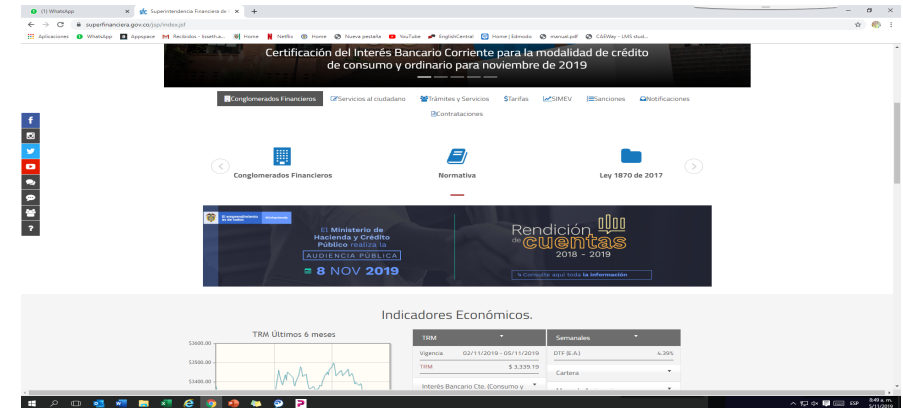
(1) WhatsApp × Superintendencia Financiera de × +

superfinanciera.gov.co/jsp/index.jsf

Aplicaciones WhatsApp Appspace Recibidos - lissetha... Home Netflix Home Nueva pestaña YouTube EnglishCentral Home | Edmodo manual.pdf CASWay - LMS stud...

Certificación del Interés Bancario Corriente para la modalidad de crédito de consumo y ordinario para noviembre de 2019

Conglomerados Financieros Servicios al ciudadano Trámites y Servicios $Tarifas SIMEV Sanciones Notificaciones Contrataciones

Conglomerados Financieros Normativa Ley 1870 de 2017

El Ministerio de Hacienda y Crédito Público realiza la AUDIENCIA PÚBLICA 8 NOV 2019

Rendición de cuentas 2018 - 2019

Consulte aquí toda la información

Indicadores Económicos.

TRM Últimos 6 meses

$3600.00
$3500.00
$3400.00

| TRM | |
|---|---|
| Vigencia | 02/11/2019 - 05/11/2019 |
| TRM | $ 3,339.19 |
| Interés Bancario Cte. (Consumo y | |

| Semanales | |
|---|---|
| DTF (E.A.) | 4.36% |
| Cartera | |

8:49 a. m.
5/11/2019
ESP